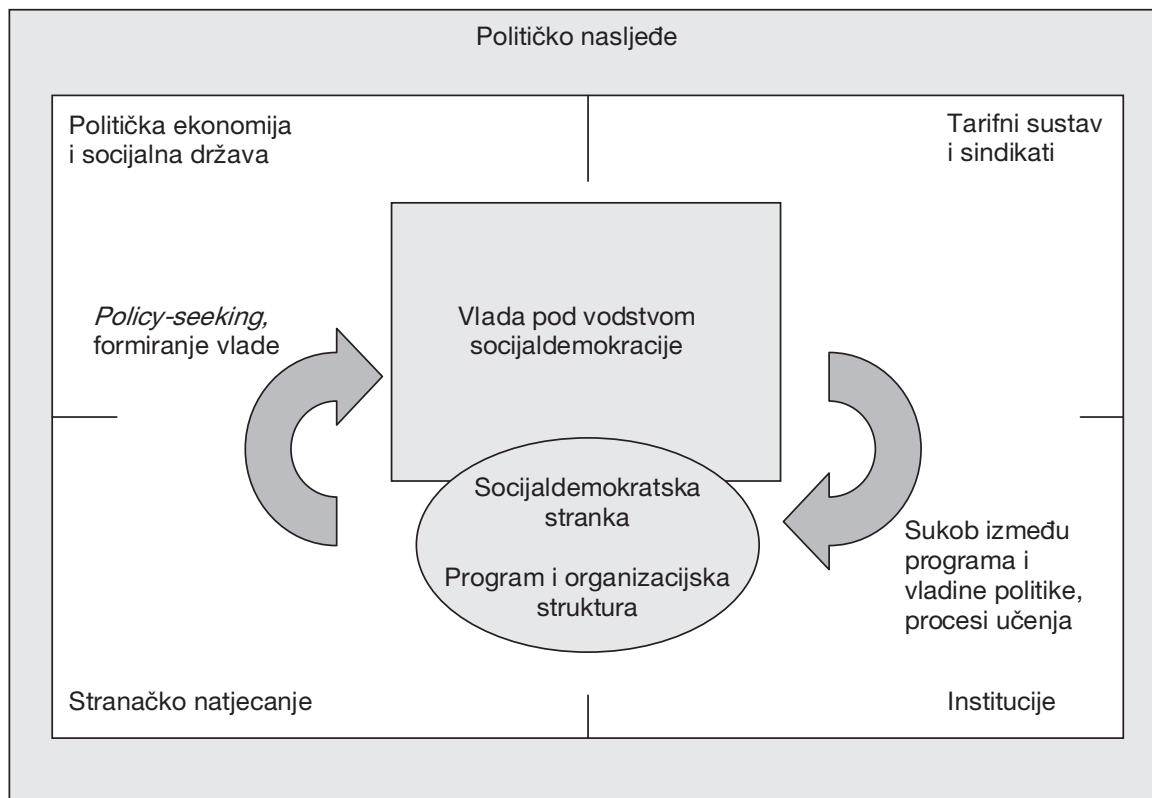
Političko nasljeđe

Politička ekonomija i socijalna država

Tarifni sustav i sindikati

*Policy-seeking,* formiranje vlade

Vlada pod vodstvom socijaldemokracije

Socijaldemokratska stranka

Program i organizacijska struktura

Sukob između programa i vladine politike, procesi učenja

Stranačko natjecanje

Institucije